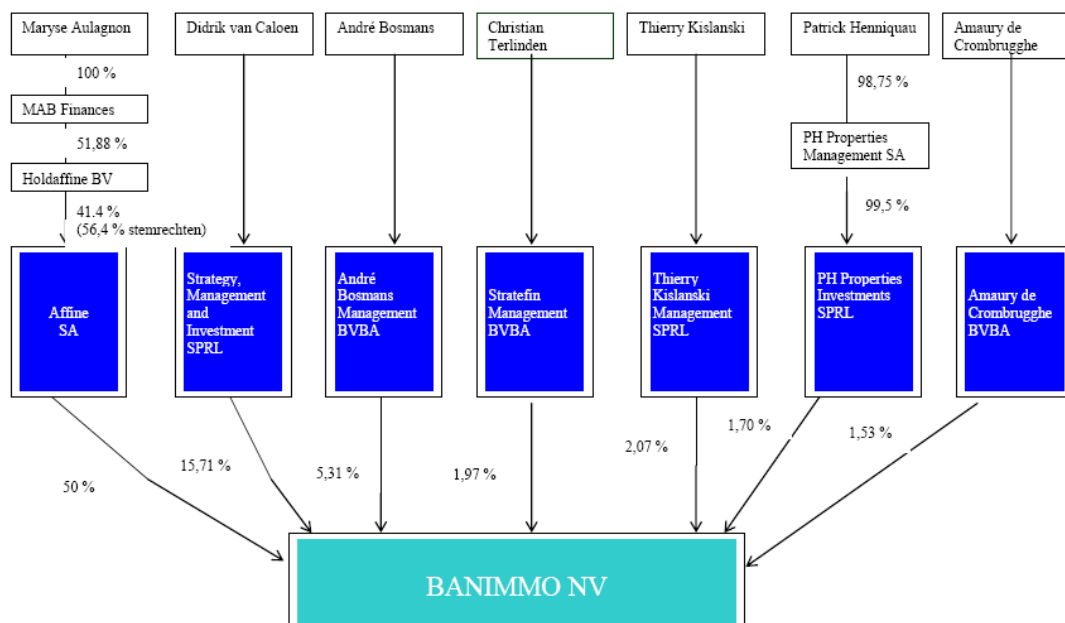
Maryse Aulagnon

100 %

MAB Finances

51,88 %

Holdaffine BV

41.4 %
(56,4 % stemrechten)

Affine SA

Didrik van Caloen

Strategy, Management and Investment SPRL

André Bosmans

André Bosmans Management BVBA

Christian Terlinden

Stratefin Management BVBA

Thierry Kislanski

Thierry Kislanski Management SPRL

Patrick Henniquau

98,75 %

PH Properties Management SA

99,5 %

PH Properties Investments SPRL

Amaury de Crombrugghe

Amaury de Crombrugghe BVBA

50 %

15,71 %

5,31 %

1,97 %

2,07 %

1,70 %

1,53 %

BANIMMO NV